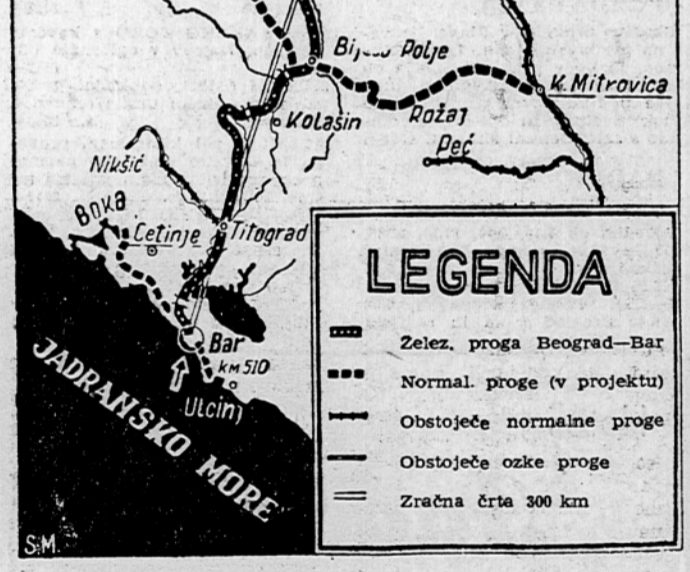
Bijelo Polje
K. Mitrovica
Kolašin
Rožaj
Peć
Nikšić
Boka
Cetinje
Titograd
Bar
km 510
Ulcinj
JADRANSKO MORE

LEGENDA

Želez. proga Beograd—Bar
Normal. proge (v projektu)
Obstoječe normalne proge
Obstoječe ozke proge
Zračna črta 300 km

S.M.